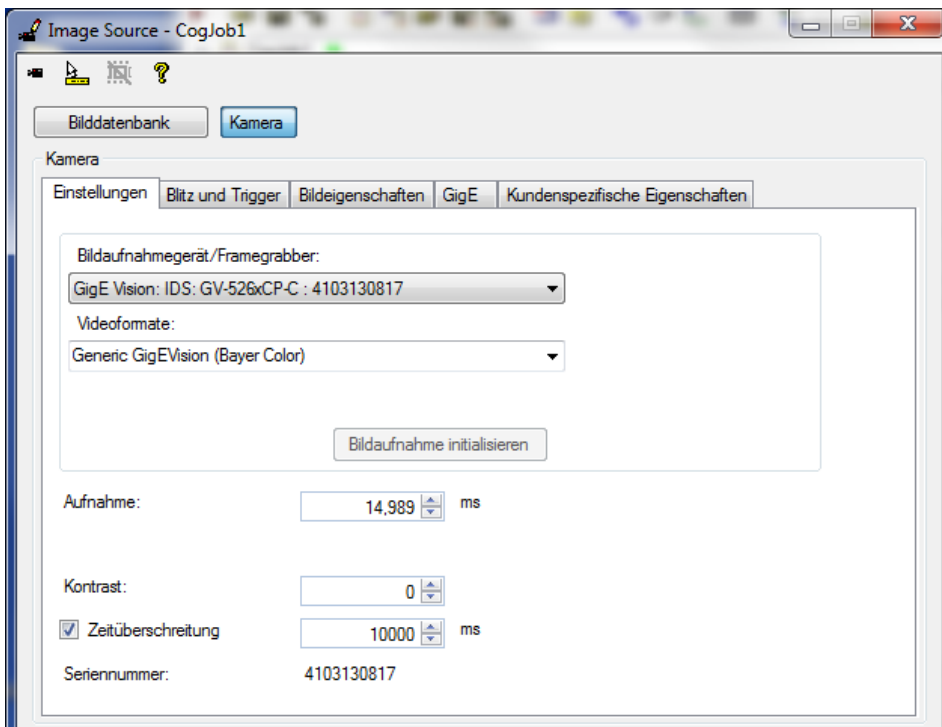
Image Source - CogJob1

Bilddatenbank
Kamera

Kamera

Einstellungen | Blitz und Trigger | Bildeigenschaften | GigE | Kundenspezifische Eigenschaften

Bildaufnahmegerät/Framegrabber:
GigE Vision: IDS: GV-526xCP-C : 4103130817
Videoformate:
Generic GigEVision (Bayer Color)

Bildaufnahme initialisieren

Aufnahme: 14,989 ms

Kontrast: 0

Zeitüberschreitung 10000 ms

Seriennummer: 4103130817